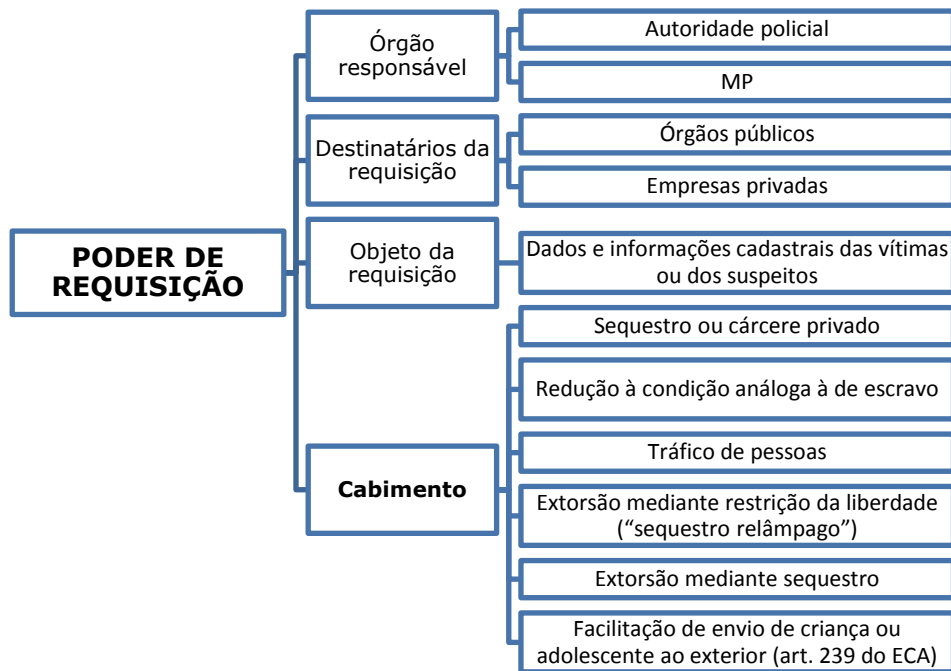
PODER DE REQUISIÇÃO

Órgão responsável

Autoridade policial

MP

Destinatários da requisição

Órgãos públicos

Empresas privadas

Objeto da requisição

Dados e informações cadastrais das vítimas ou dos suspeitos

Cabimento

Sequestro ou cárcere privado

Redução à condição análoga à de escravo

Tráfico de pessoas

Extorsão mediante restrição da liberdade ("sequestro relâmpago")

Extorsão mediante sequestro

Facilitação de envio de criança ou adolescente ao exterior (art. 239 do ECA)